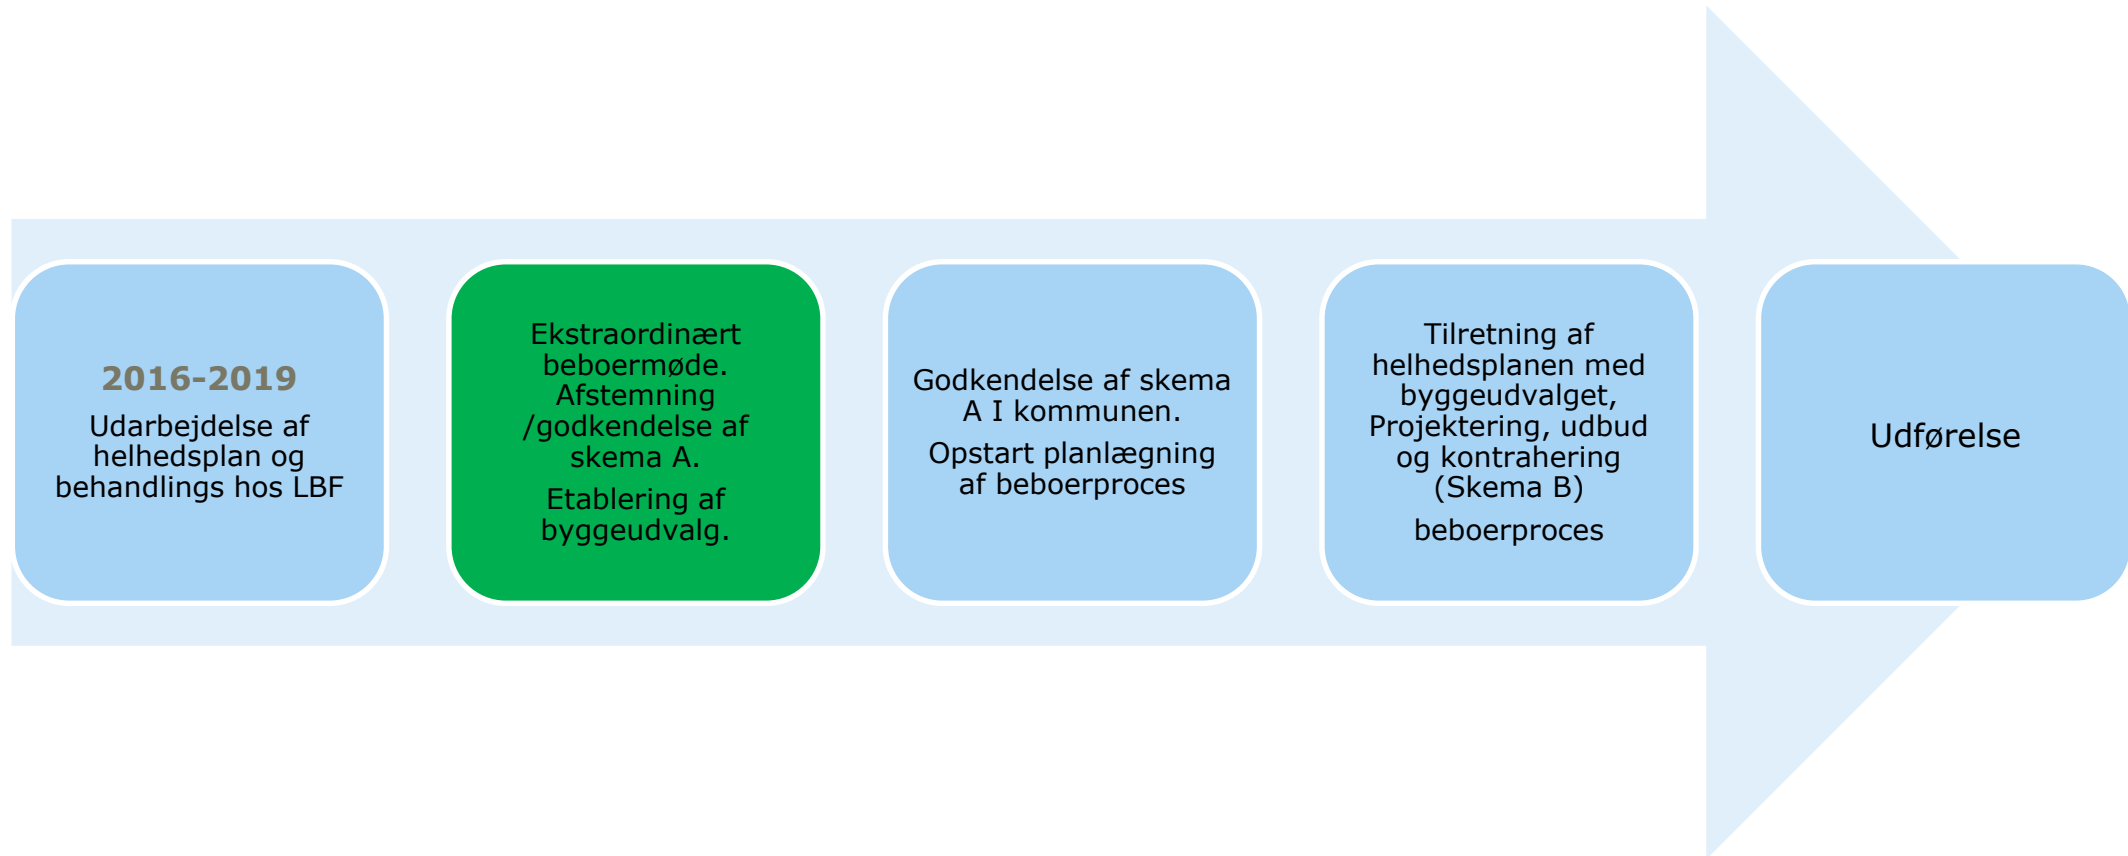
2016-2019

Udarbejdelse af helhedsplan og behandlings hos LBF

Ekstraordinært beboermøde. Afstemning /godkendelse af skema A.

Etablering af byggeudvalg.

Godkendelse af skema A I kommunen.

Opstart planlægning af beboerproces

Tilretning af helhedsplanen med byggeudvalget, Projektering, udbud og kontrahering (Skema B)

beboerproces

Udførelse